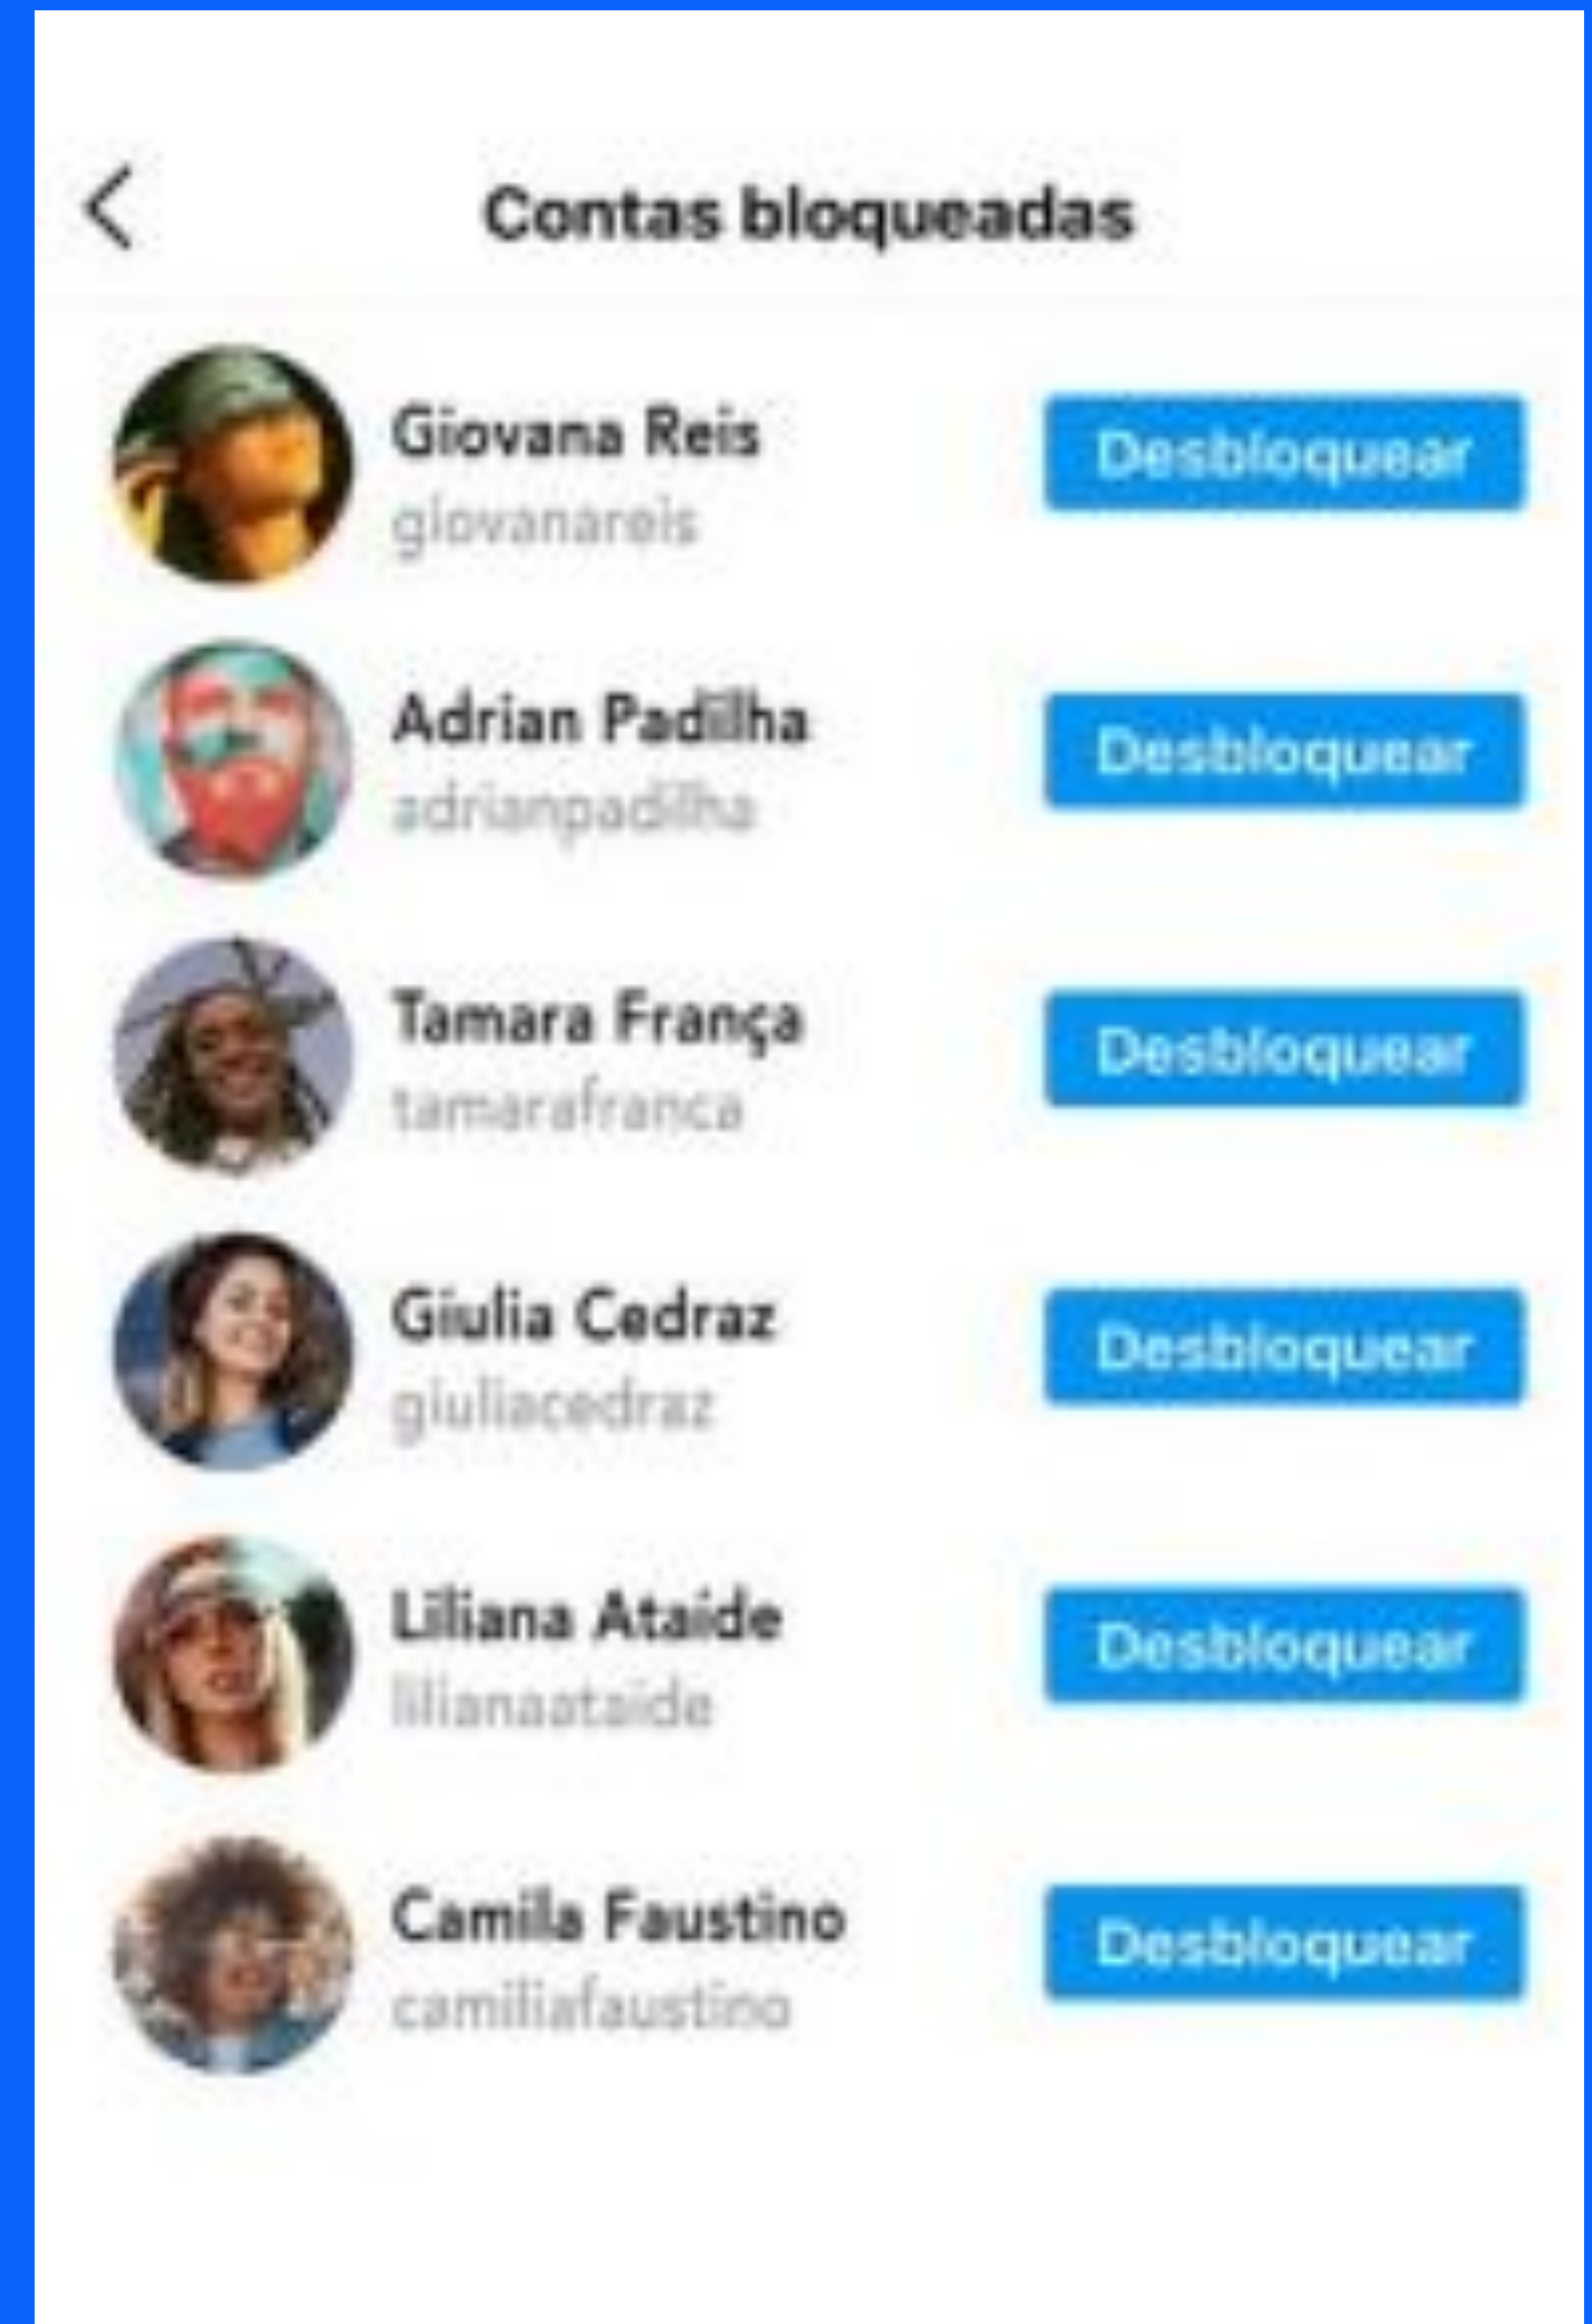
Contas bloqueadas

Giovana Reis
giovanareis
Desbloquear

Adrian Padilha
adrianpadilha
Desbloquear

Tamara França
tamarafranca
Desbloquear

Giulia Cedraz
giuliacedraz
Desbloquear

Liliana Ataide
lilianaataide
Desbloquear

Camila Faustino
camiliafaustino
Desbloquear